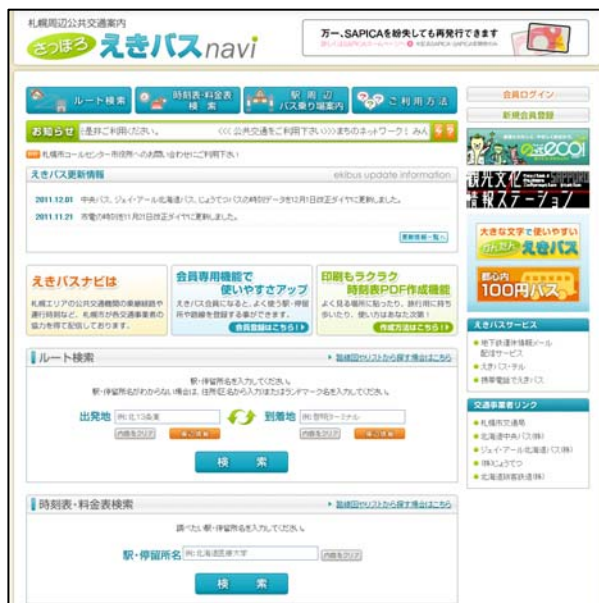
札幌周辺公共交通案内
さっぽろ えきバスnavi

万一、SAPICAを紛失しても再発行できます
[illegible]

ルート検索
時刻表・料金表検索
駅周辺バス乗り場案内
ご利用方法

会員ログイン
新規会員登録

お知らせ ご利用ください。 <<< 公共交通をご利用下さい>>> まちのネットワーク( みん

札幌市コールセンター市役所へのお問い合わせにご利用下さい

えきバス更新情報
ekibus update information

2011.12.01 中央バス、ジェイ・アール北海道バス、じょうてつバスの時刻データを12月1日改正ダイヤに更新しました。

2011.11.21 市電の時刻を11月21日改正ダイヤに更新しました。

更新情報一覧へ

えきバスナビは
札幌エリアの公共交通機関の乗継経路や運行時刻など、札幌市が各交通事業者の協力を得て配信しております。

会員専用機能で使いやすさアップ
えきバス会員になると、よく使う駅・停留所や路線を登録する事ができます。
会員登録はこちら!

印刷もラクラク時刻表PDF作成機能
よく見る場所に貼ったり、旅行用に持ち歩いたり、使い方はあなた次第!
作成方法はこちら!

ルート検索
路線図やリストから探す場合はこちら

駅・停留所名を入力してください。
駅・停留所名がわからない場合は、住所区名から入力またはランドマーク名を入力してください。

出発地 例)北13条東
到着地 例)豊平駅ターミナル
内容をクリア
検索

時刻表・料金表検索
路線図やリストから探す場合はこちら

調べたい駅・停留所名を入力してください。
駅・停留所名 例)北海道医療大学
内容をクリア
検索

eco
観光文化情報ステーション
大きな文字で使いやすいかんたんえきバス
都心内100円バス

えきバスサービス
地下鉄運休情報メール配信サービス
えきバス・テル
携帯電話でえきバス

交通事業者リンク
札幌市交通局
北海道中央バス(株)
ジェイ・アール北海道バス(株)
(株)じょうてつ
北海道拓殖バス(株)